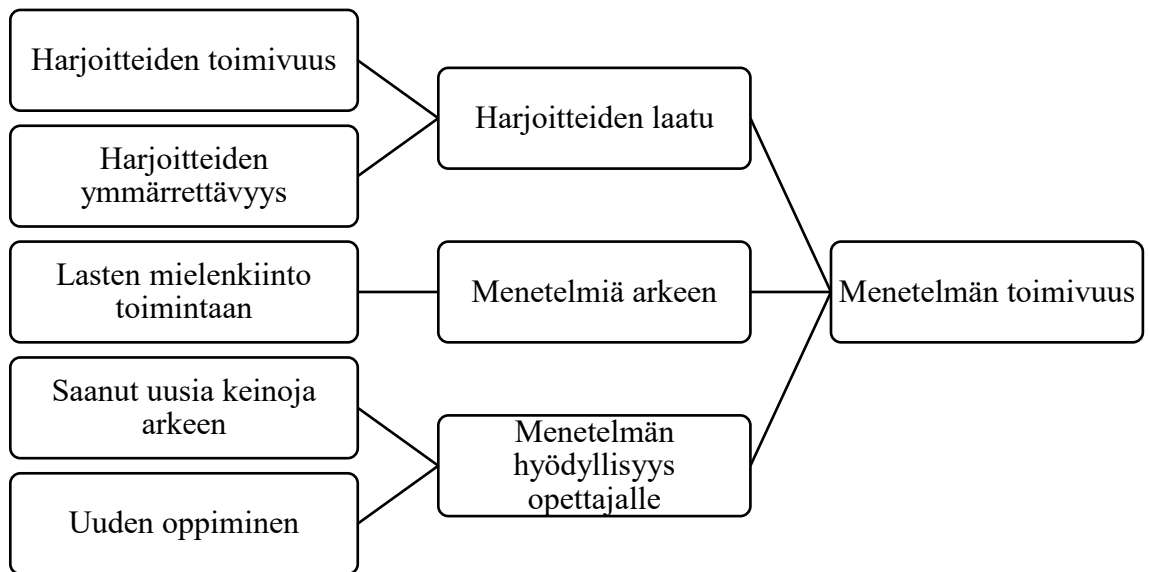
Harjoitteiden toimivuus

Harjoitteiden ymmärrettävyys

Harjoitteiden laatu

Lasten mielenkiinto toimintaan

Menetelmiä arkeen

Menetelmän toimivuus

Saanut uusia keinoja arkeen

Uuden oppiminen

Menetelmän hyödyllisyys opettajalle